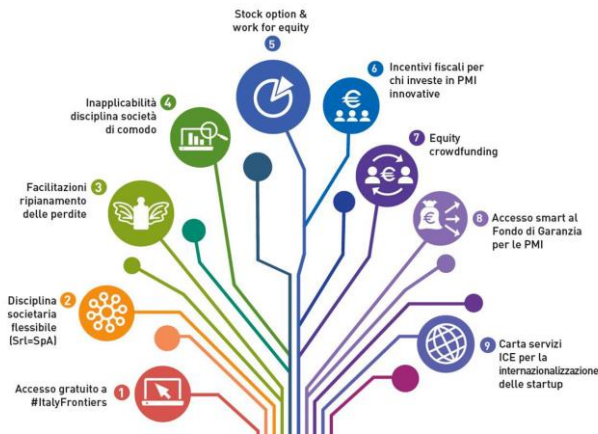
Stock option & work for equity
5

6 Incentivi fiscali per chi investe in PMI innovative

Inapplicabilità disciplina società di comodo 4

7 Equity crowdfunding

Facilitazioni ripianamento delle perdite 3

8 Accesso smart al Fondo di Garanzia per le PMI

Disciplina societaria flessibile (Srl=SpA) 2

9 Carta servizi ICE per la internazionalizzazione delle startup

Accesso gratuito a #ItalyFrontiers 1